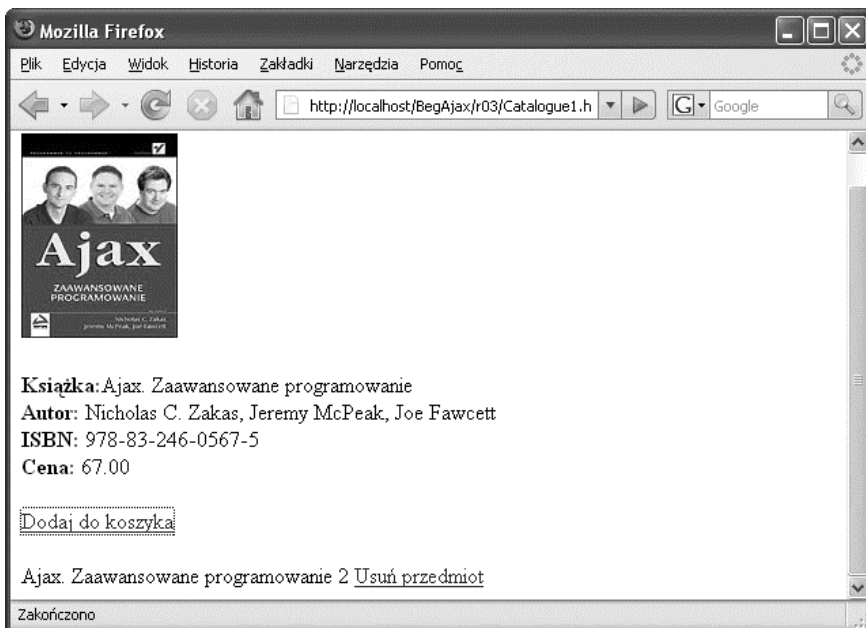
Mozilla Firefox

Plik Edycja Widok Historia Zakładki Narzędzia Pomoc

http://localhost/BegAjax/r03/Catalogue1.h

Google

Ajax

ZAAWANSOWANE PROGRAMOWANIE

Nicholas C. Zakas, Jeremy McPeak, Joe Fawcett

**Książka:**Ajax. Zaawansowane programowanie
**Autor:** Nicholas C. Zakas, Jeremy McPeak, Joe Fawcett
**ISBN:** 978-83-246-0567-5
**Cena:** 67.00

Dodaj do koszyka

Ajax. Zaawansowane programowanie 2 Usuń przedmiot

Zakończono